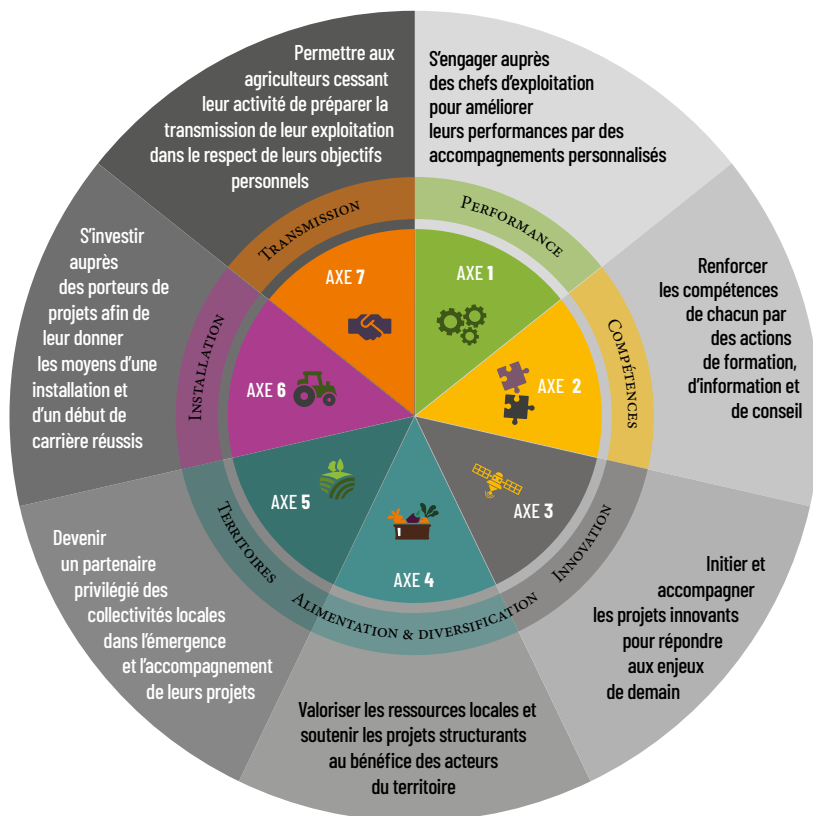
S'engager auprès des chefs d'exploitation pour améliorer leurs performances par des accompagnements personnalisés

Performance

AXE 1

Renforcer les compétences de chacun par des actions de formation, d'information et de conseil

Compétences

AXE 2

Initier et accompagner les projets innovants pour répondre aux enjeux de demain

Innovation

AXE 3

Valoriser les ressources locales et soutenir les projets structurants au bénéfice des acteurs du territoire

Alimentation & diversification

AXE 4

Devenir un partenaire privilégié des collectivités locales dans l'émergence et l'accompagnement de leurs projets

Territoires

AXE 5

S'investir auprès des porteurs de projets afin de leur donner les moyens d'une installation et d'un début de carrière réussis

Installation

AXE 6

Permettre aux agriculteurs cessant leur activité de préparer la transmission de leur exploitation dans le respect de leurs objectifs personnels

Transmission

AXE 7